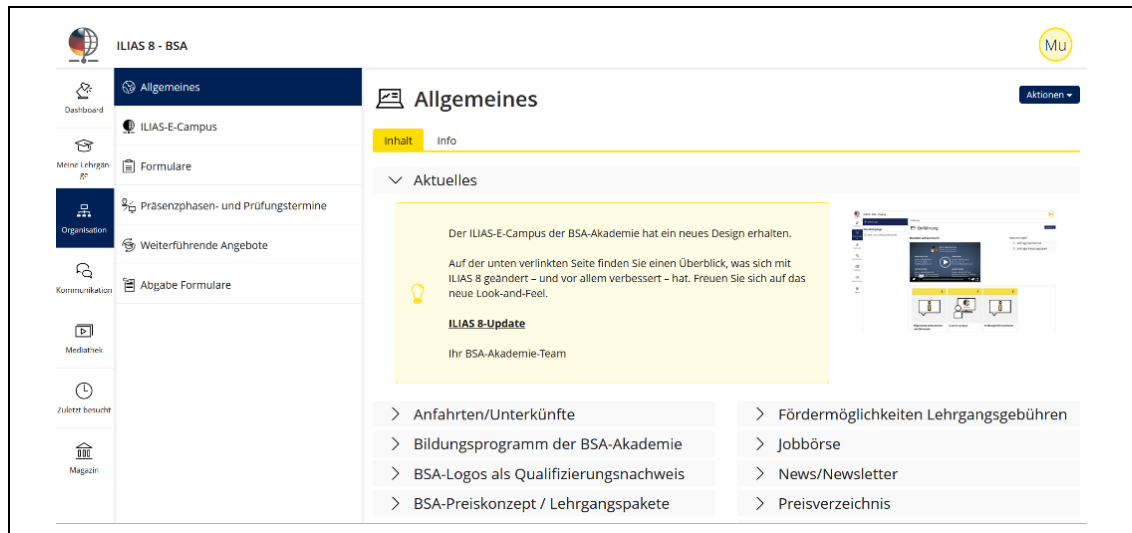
ILIAS 8 - BSA

Mu

Dashboard

Meine Lehrgänge

Organisation

Kommunikation

Mediathek

Zuletzt besucht

Magazin

Allgemeines

ILIAS-E-Campus

Formulare

Präsenzphasen- und Prüfungstermine

Weiterführende Angebote

Abgabe Formulare

Allgemeines

Aktionen

Inhalt

Info

Aktuelles

Der ILIAS-E-Campus der BSA-Akademie hat ein neues Design erhalten.

Auf der unten verlinkten Seite finden Sie einen Überblick, was sich mit ILIAS 8 geändert – und vor allem verbessert – hat. Freuen Sie sich auf das neue Look-and-Feel.

ILIAS 8-Update

Ihr BSA-Akademie-Team

Anfahrten/Unterkünfte

Fördermöglichkeiten Lehrgangsgebühren

Bildungsprogramm der BSA-Akademie

Jobbörse

BSA-Logos als Qualifizierungsnachweis

News/Newsletter

BSA-Preiskonzept / Lehrgangspakete

Preisverzeichnis